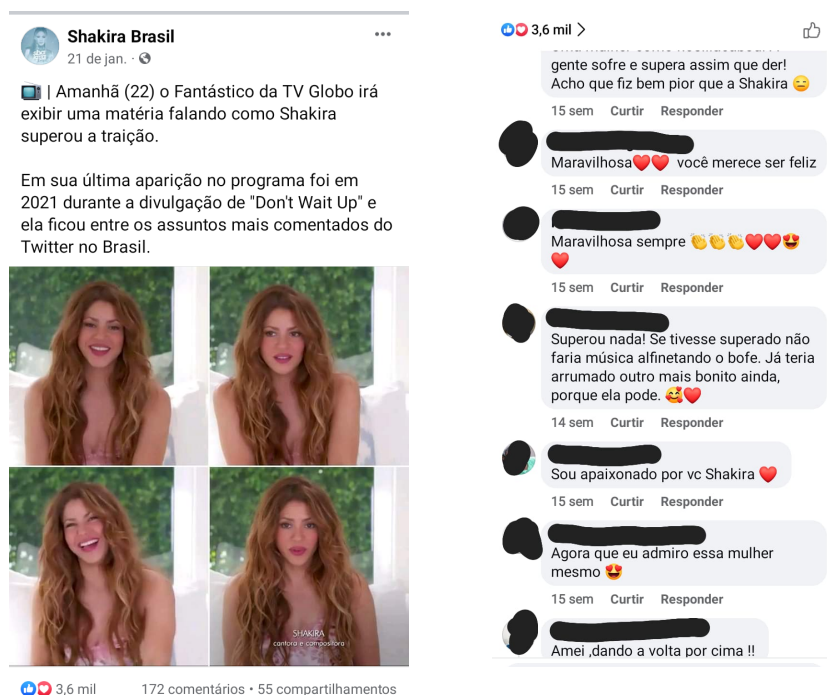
Shakira Brasil
21 de jan. ·

📺 | Amanhã (22) o Fantástico da TV Globo irá exibir uma matéria falando como Shakira superou a traição.

Em sua última aparição no programa foi em 2021 durante a divulgação de "Don't Wait Up" e ela ficou entre os assuntos mais comentados do Twitter no Brasil.

SHAKIRA
cantora e compositora

3,6 mil 172 comentários · 55 compartilhamentos

3,6 mil >

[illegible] gente sofre e supera assim que der! Acho que fiz bem pior que a Shakira 😑
15 sem Curtir Responder

Maravilhosa❤️❤️ você merece ser feliz
15 sem Curtir Responder

Maravilhosa sempre 👏👏👏❤️❤️😍❤️
15 sem Curtir Responder

Superou nada! Se tivesse superado não faria música alfinetando o bofe. Já teria arrumado outro mais bonito ainda, porque ela pode. 🥰❤️
14 sem Curtir Responder

Sou apaixonado por vc Shakira ❤️
15 sem Curtir Responder

Agora que eu admiro essa mulher mesmo 😍
15 sem Curtir Responder

Amei ,dando a volta por cima !!